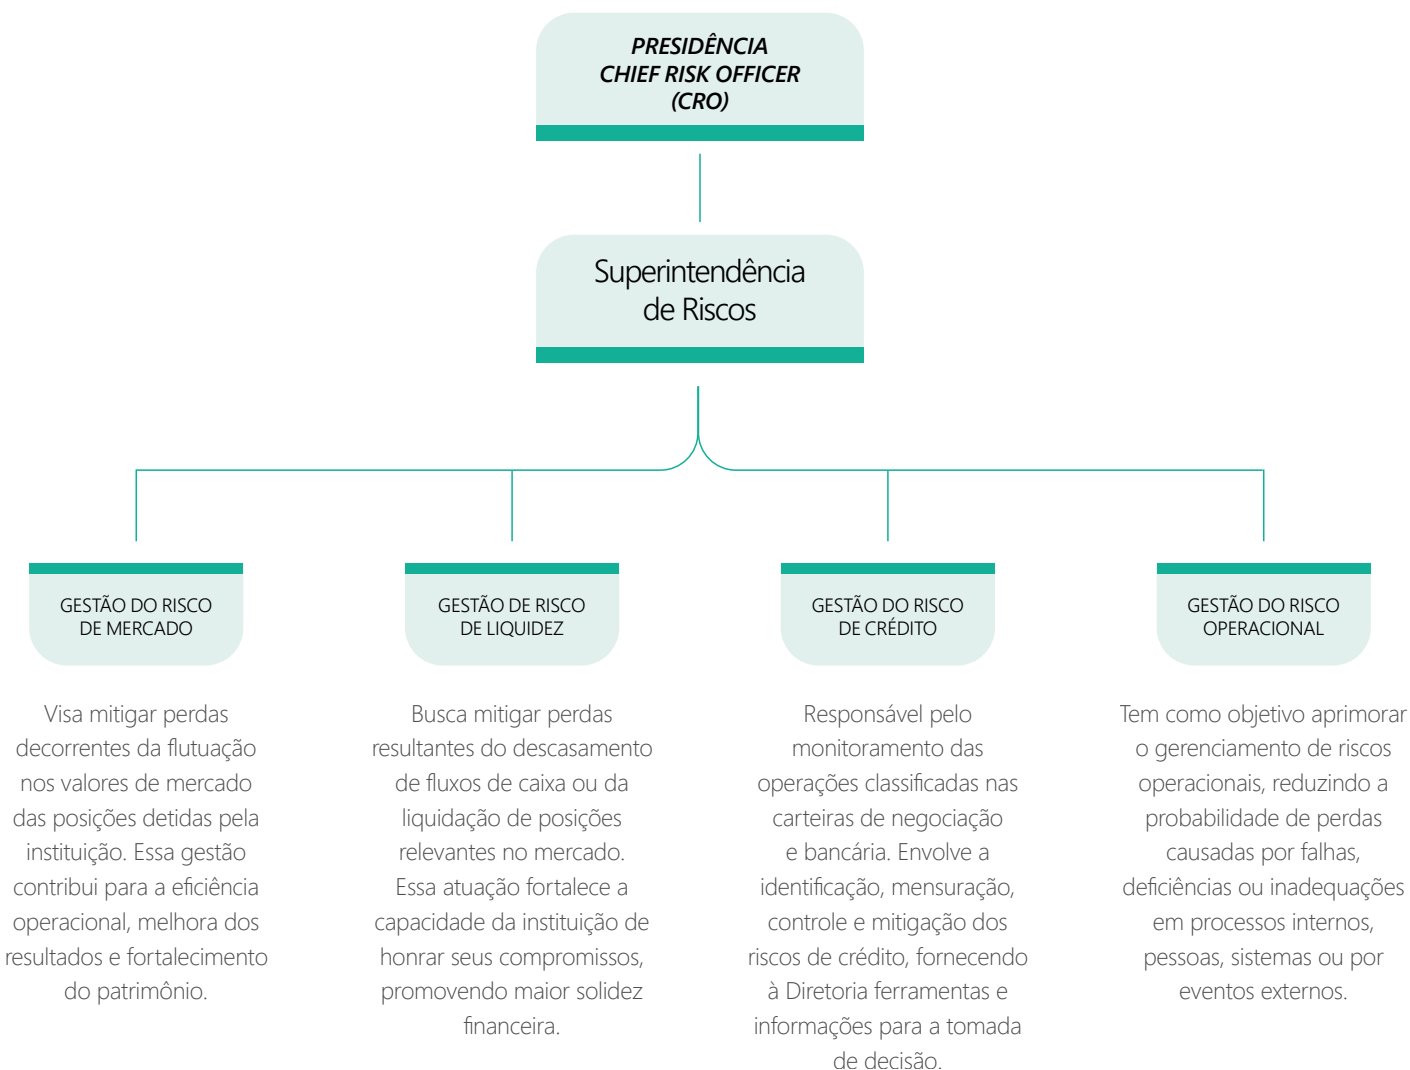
PRESIDÊNCIA
CHIEF RISK OFFICER
(CRO)

Superintendência
de Riscos

GESTÃO DO RISCO
DE MERCADO

Visa mitigar perdas decorrentes da flutuação nos valores de mercado das posições detidas pela instituição. Essa gestão contribui para a eficiência operacional, melhora dos resultados e fortalecimento do patrimônio.

GESTÃO DE RISCO
DE LIQUIDEZ

Busca mitigar perdas resultantes do descasamento de fluxos de caixa ou da liquidação de posições relevantes no mercado. Essa atuação fortalece a capacidade da instituição de honrar seus compromissos, promovendo maior solidez financeira.

GESTÃO DO RISCO
DE CRÉDITO

Responsável pelo monitoramento das operações classificadas nas carteiras de negociação e bancária. Envolve a identificação, mensuração, controle e mitigação dos riscos de crédito, fornecendo à Diretoria ferramentas e informações para a tomada de decisão.

GESTÃO DO RISCO
OPERACIONAL

Tem como objetivo aprimorar o gerenciamento de riscos operacionais, reduzindo a probabilidade de perdas causadas por falhas, deficiências ou inadequações em processos internos, pessoas, sistemas ou por eventos externos.